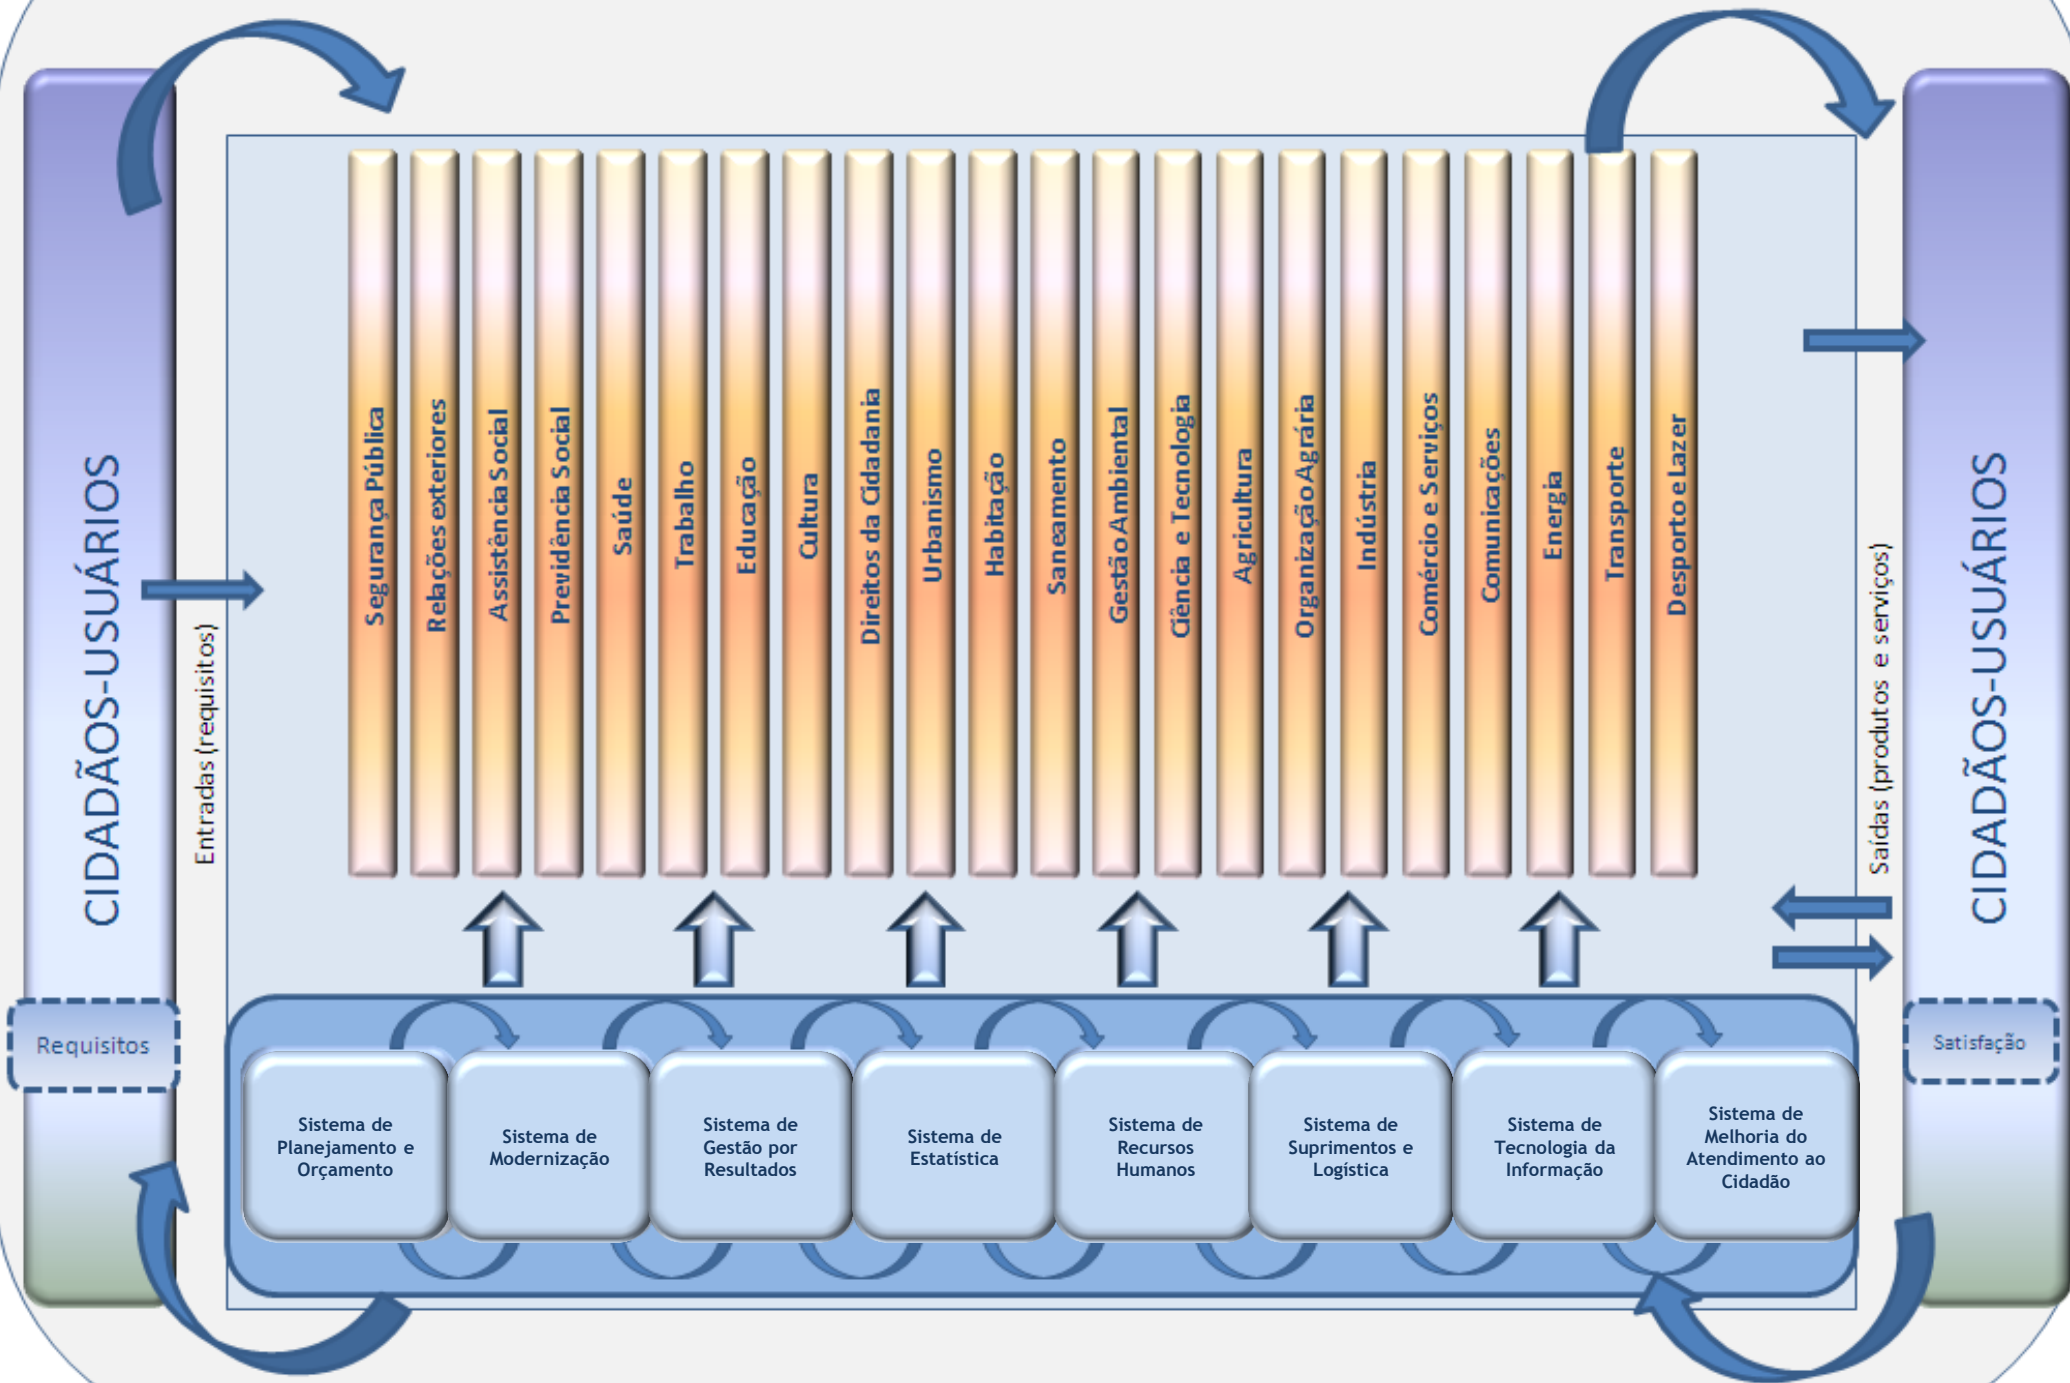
CIDADÃOS-USUÁRIOS

Entradas (requisitos)

Segurança Pública

Relações exteriores

Assistência Social

Previdência Social

Saúde

Trabalho

Educação

Cultura

Direitos da Cidadania

Urbanismo

Habitação

Saneamento

Gestão Ambiental

Ciência e Tecnologia

Agricultura

Organização Agrária

Indústria

Comércio e Serviços

Comunicações

Energia

Transporte

Desporto e Lazer

Saídas (produtos e serviços)

CIDADÃOS-USUÁRIOS

Requisitos

Satisfação

Sistema de Planejamento e Orçamento

Sistema de Modernização

Sistema de Gestão por Resultados

Sistema de Estatística

Sistema de Recursos Humanos

Sistema de Suprimentos e Logística

Sistema de Tecnologia da Informação

Sistema de Melhoria do Atendimento ao Cidadão